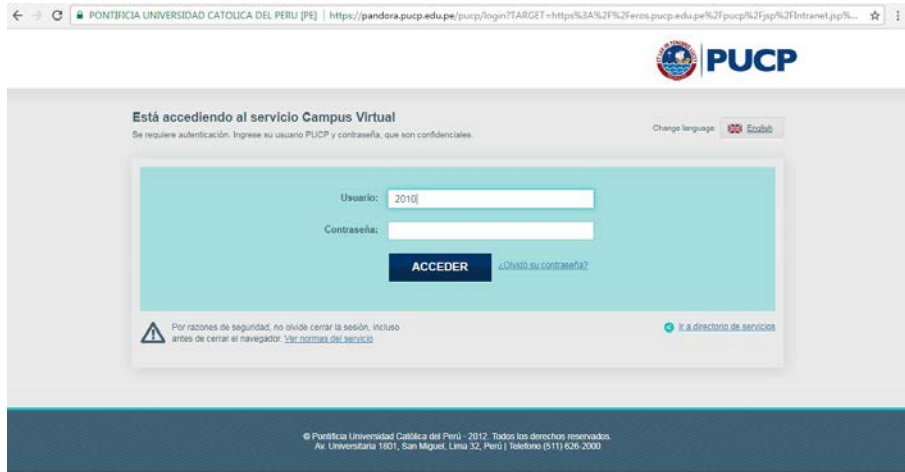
PONTIFICIA UNIVERSIDAD CATOLICA DEL PERU [PE] | https://pandora.pucp.edu.pe/pucp/login?TARGET=https%3A%2F%2Feros.pucp.edu.pe%2Fpucp%2Fjsp%2FIntranet.jsp%...

PUCP

Está accediendo al servicio Campus Virtual

Se requiere autenticación. Ingrese su usuario PUCP y contraseña, que son confidenciales.

Change language: English

Usuario: 2010

Contraseña:

ACCEDER

¿Olvidó su contraseña?

Por razones de seguridad, no olvide cerrar la sesión, incluso antes de cerrar el navegador. Ver normas del servicio

Ir a directorio de servicios

© Pontificia Universidad Católica del Perú - 2012. Todos los derechos reservados.
Av. Universitaria 1801, San Miguel, Lima 32, Perú | Teléfono (511) 626-2000